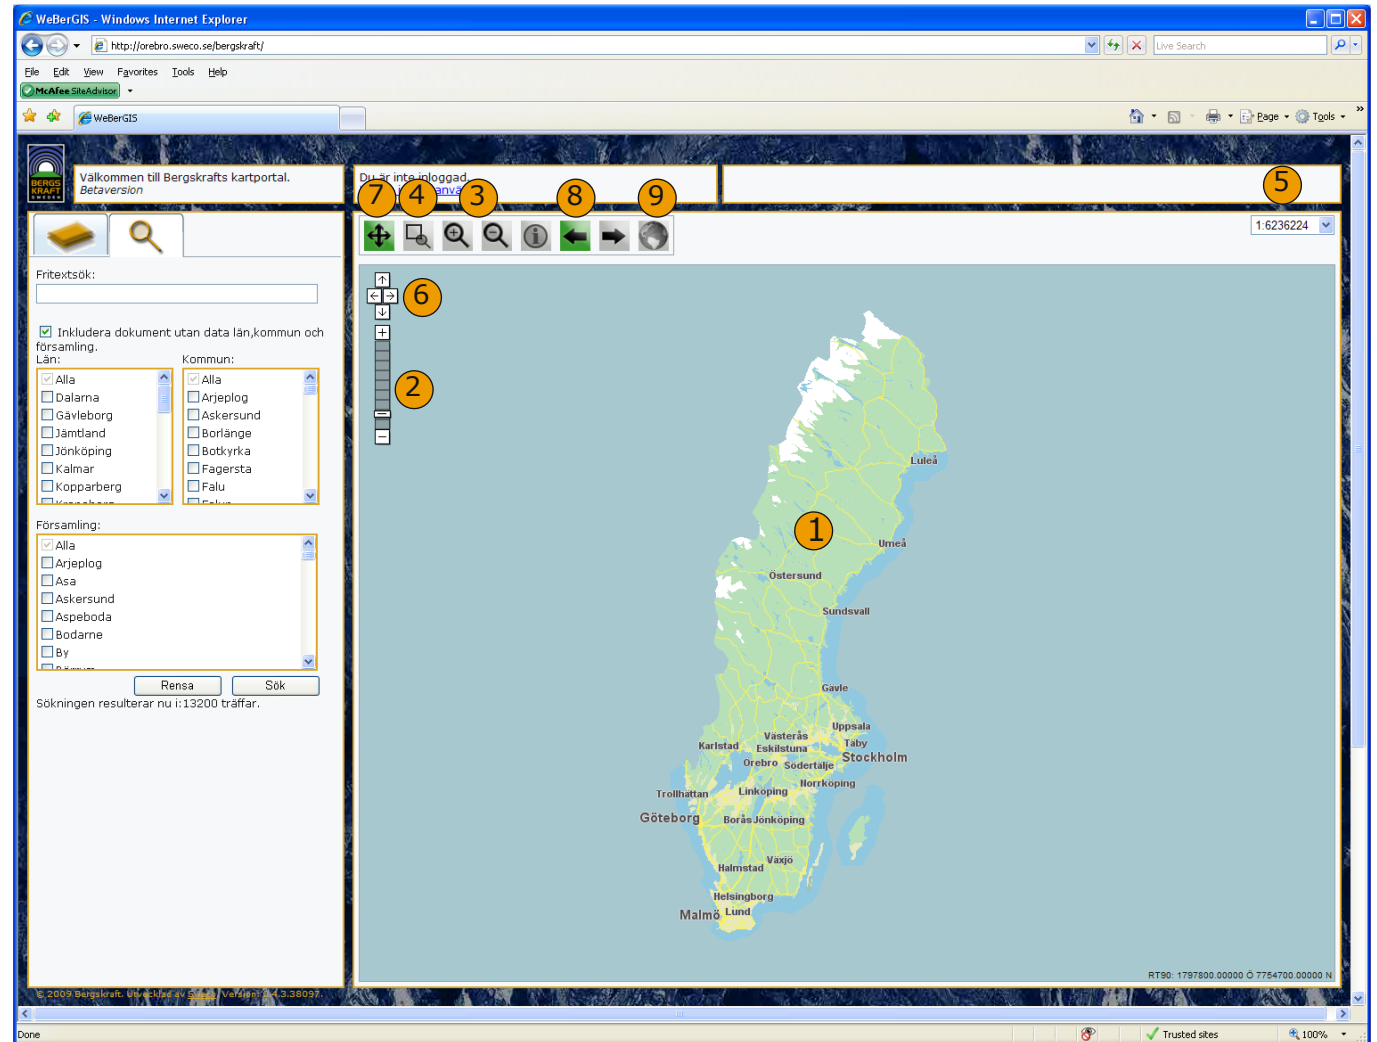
WeBerGIS - Windows Internet Explorer

http://orebro.sweco.se/bergskraft/

Live Search

File Edit View Favorites Tools Help

McAfee SiteAdvisor

WeBerGIS

Page Tools

BERGS KRAFT SWEDEN

Välkommen till Bergskrafts kartportal.
*Betaversion*

Du är inte inloggad. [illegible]anv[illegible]

7 4 3 8 9

5

1:6236224

Fritextsök:

Inkludera dokument utan data län,kommun och församling.

Län:

Alla
Dalarna
Gävleborg
Jämtland
Jönköping
Kalmar
Kopparberg

Kommun:

Alla
Arjeplog
Askersund
Borlänge
Botkyrka
Fagersta
Falu

Församling:

Alla
Arjeplog
Asa
Askersund
Aspeboda
Bodarne
By

Rensa Sök

Sökningen resulterar nu i:13200 träffar.

6

2

1

Luleå
Umeå
Östersund
Sundsvall
Gävle
Uppsala
Västerås
Täby
Karlstad
Eskilstuna
Stockholm
Örebro
Södertälje
Norrköping
Trollhättan
Linköping
Göteborg
Borås Jönköping
Växjö
Halmstad
Helsingborg
Malmö
Lund

RT90: 1797800.00000 Ö 7754700.00000 N

© 2009 Bergskraft. Utvecklad av Sweco. Version: 1.4.3.38097

Done

Trusted sites

100%